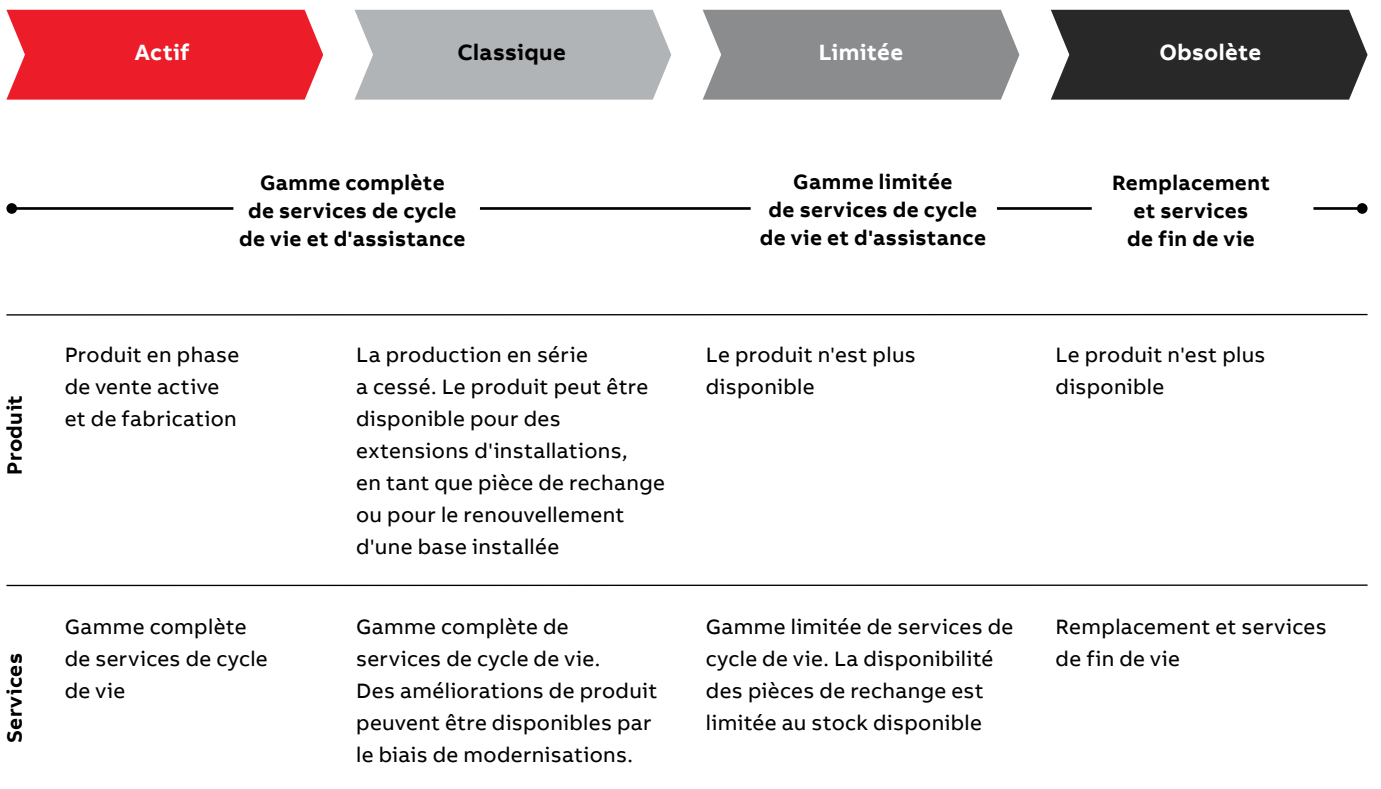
Actif

Classique

Limitée

Obsolète

Gamme complète de services de cycle de vie et d'assistance

Gamme limitée de services de cycle de vie et d'assistance

Remplacement et services de fin de vie

| | | | | |
|---|---|---|---|---|
| Produit | Produit en phase de vente active et de fabrication | La production en série a cessé. Le produit peut être disponible pour des extensions d'installations, en tant que pièce de rechange ou pour le renouvellement d'une base installée | Le produit n'est plus disponible | Le produit n'est plus disponible |
| Services | Gamme complète de services de cycle de vie | Gamme complète de services de cycle de vie. Des améliorations de produit peuvent être disponibles par le biais de modernisations. | Gamme limitée de services de cycle de vie. La disponibilité des pièces de rechange est limitée au stock disponible | Remplacement et services de fin de vie |